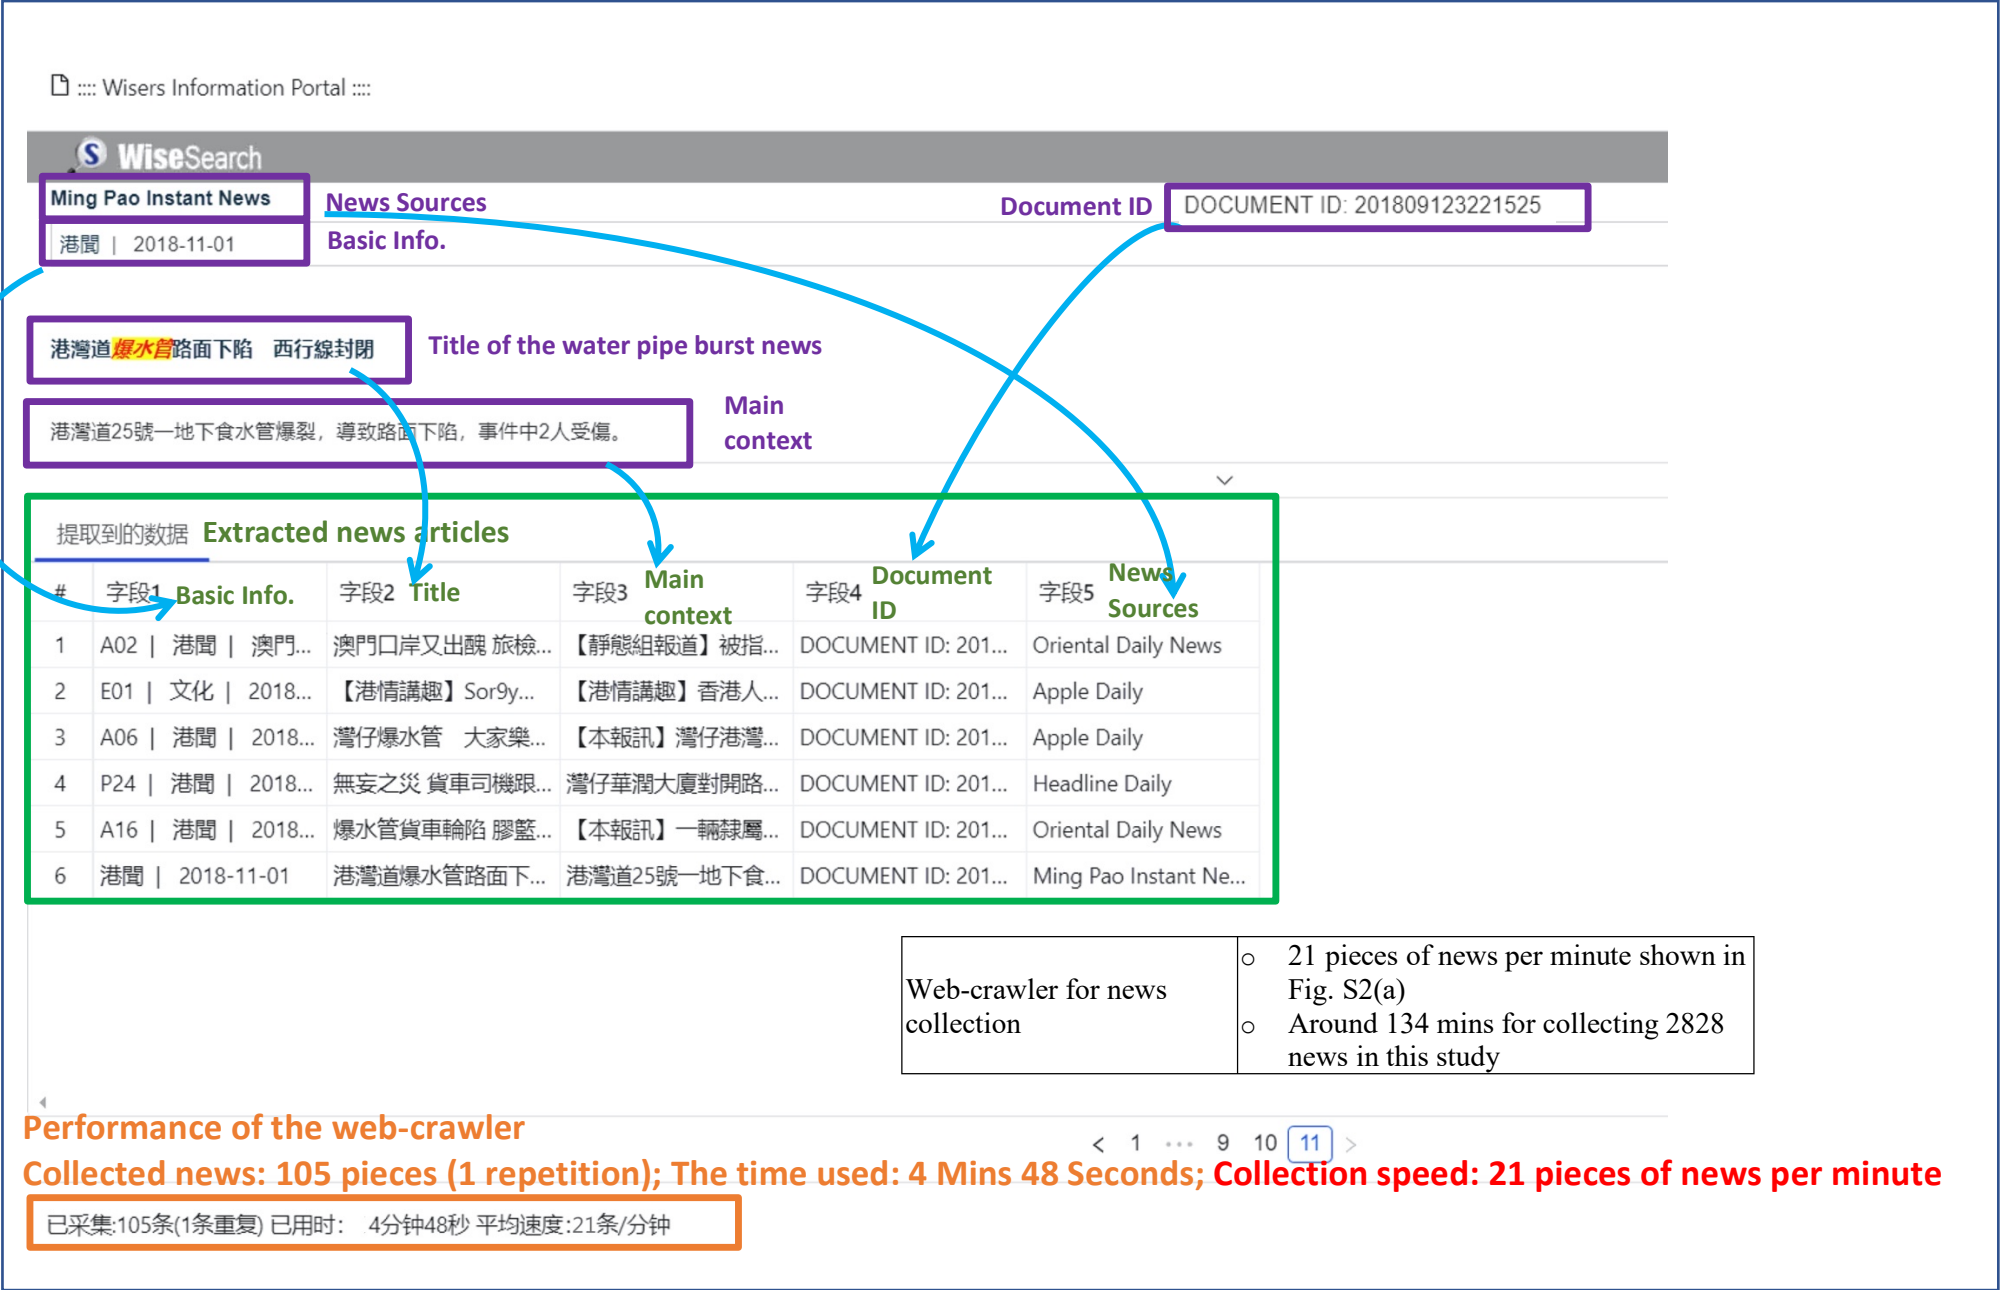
:::: Wisers Information Portal ::::

WiseSearch

Ming Pao Instant News

News Sources

Document ID

DOCUMENT ID: 201809123221525

港聞 | 2018-11-01

Basic Info.

港灣道爆水管路面下陷 西行線封閉

Title of the water pipe burst news

港灣道25號一地下食水管爆裂，導致路面下陷，事件中2人受傷。

Main context

提取到的数据 Extracted news articles

| # | 字段1 Basic Info. | 字段2 Title | 字段3 Main context | 字段4 Document ID | 字段5 News Sources |
|---|---|---|---|---|---|
| 1 | A02 \| 港聞 \| 澳門... | 澳門口岸又出醜 旅檢... | 【靜態組報道】被指... | DOCUMENT ID: 201... | Oriental Daily News |
| 2 | E01 \| 文化 \| 2018... | 【港情講趣】Sor9y... | 【港情講趣】香港人... | DOCUMENT ID: 201... | Apple Daily |
| 3 | A06 \| 港聞 \| 2018... | 灣仔爆水管 大家樂... | 【本報訊】灣仔港灣... | DOCUMENT ID: 201... | Apple Daily |
| 4 | P24 \| 港聞 \| 2018... | 無妄之災 貨車司機跟... | 灣仔華潤大廈對開路... | DOCUMENT ID: 201... | Headline Daily |
| 5 | A16 \| 港聞 \| 2018... | 爆水管貨車輪陷 膠籃... | 【本報訊】一輛隸屬... | DOCUMENT ID: 201... | Oriental Daily News |
| 6 | 港聞 \| 2018-11-01 | 港灣道爆水管路面下... | 港灣道25號一地下食... | DOCUMENT ID: 201... | Ming Pao Instant Ne... |

| Web-crawler for news collection | ○ 21 pieces of news per minute shown in Fig. S2(a) ○ Around 134 mins for collecting 2828 news in this study |
|---|---|

Performance of the web-crawler

< 1 ··· 9 10 11 >

Collected news: 105 pieces (1 repetition); The time used: 4 Mins 48 Seconds; Collection speed: 21 pieces of news per minute

已采集:105条(1条重复) 已用时: 4分钟48秒 平均速度:21条/分钟